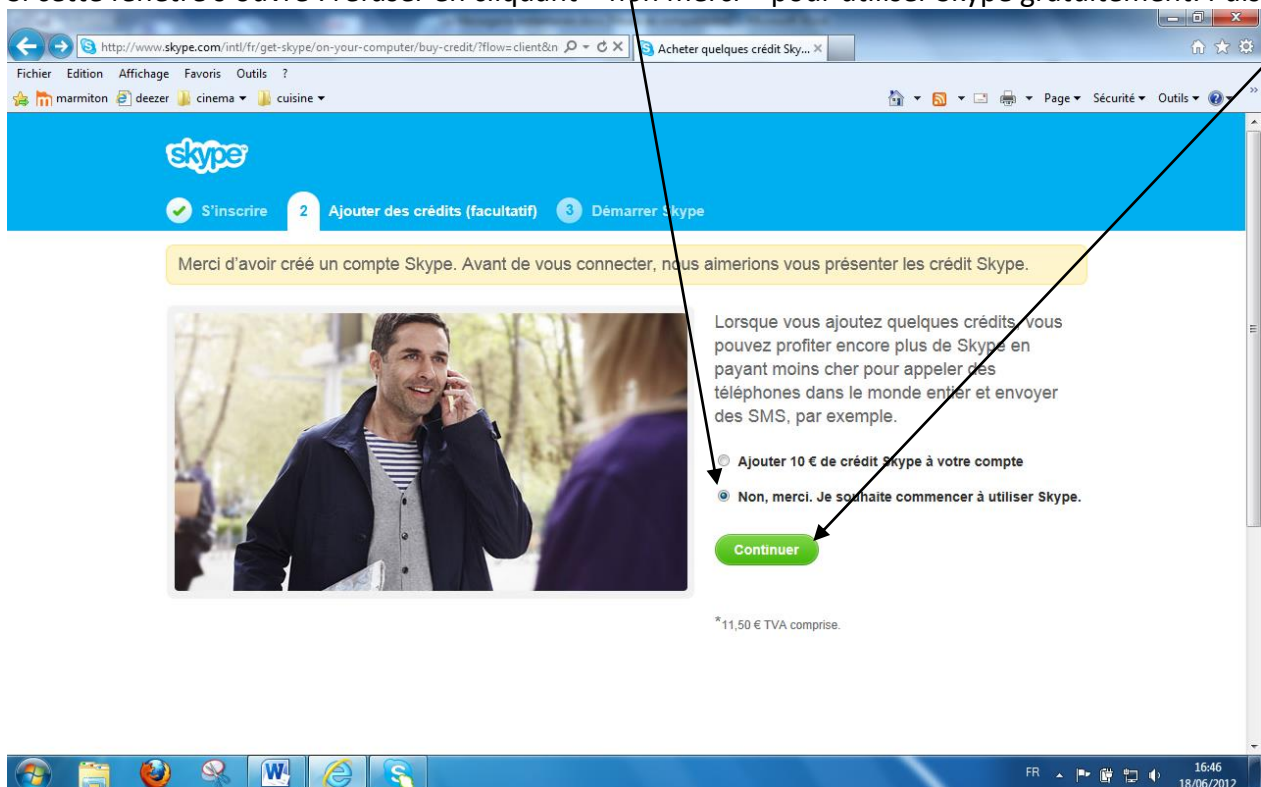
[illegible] cette fenêtre s'ouvre : refuser en cliquant « Non merci » pour utiliser Skype gratuitement. Puis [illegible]

http://www.skype.com/intl/fr/get-skype/on-your-computer/buy-credit/?flow=client&n

Acheter quelques crédit Sky...

Fichier Edition Affichage Favoris Outils ?

marmiton deezer cinema cuisine

Page Sécurité Outils

skype

S'inscrire 2 Ajouter des crédits (facultatif) 3 Démarrer Skype

Merci d'avoir créé un compte Skype. Avant de vous connecter, nous aimerions vous présenter les crédit Skype.

Lorsque vous ajoutez quelques crédits, vous pouvez profiter encore plus de Skype en payant moins cher pour appeler des téléphones dans le monde entier et envoyer des SMS, par exemple.

Ajouter 10 € de crédit Skype à votre compte

Non, merci. Je souhaite commencer à utiliser Skype.

Continuer

*11,50 € TVA comprise.

FR 16:46 18/06/2012